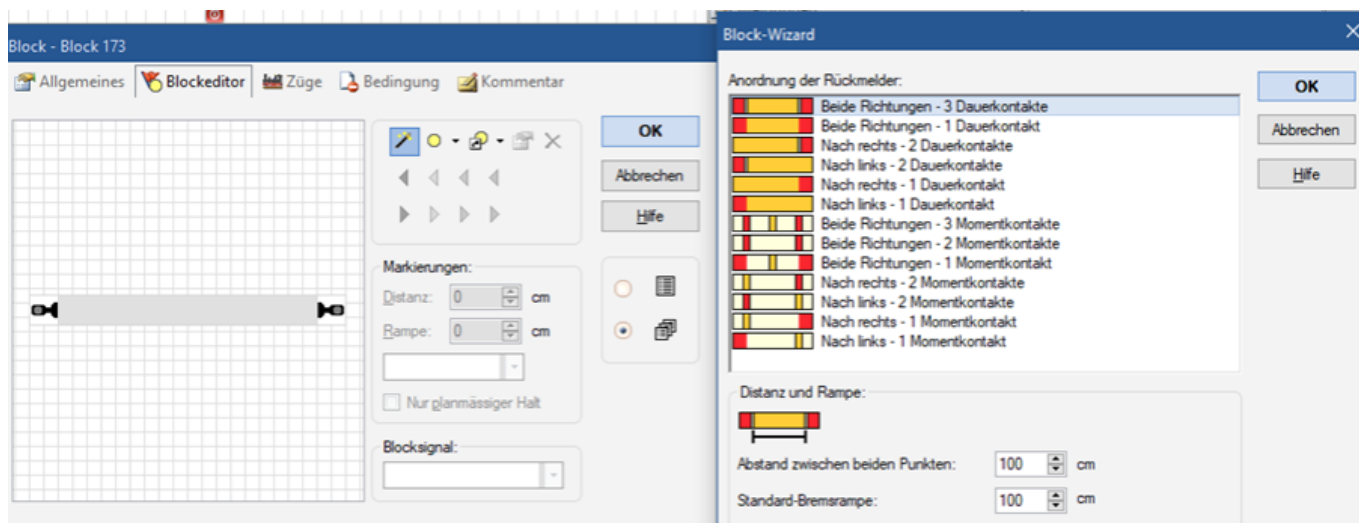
Block - Block 173

Allgemeines Blockeditor Züge Bedingung Kommentar

OK

Abbrechen

Hilfe

Markierungen:

Distanz: 0 cm

Rampe: 0 cm

Nur planmässiger Halt

Blocksignal:

Block-Wizard

Anordnung der Rückmelder:

Beide Richtungen - 3 Dauerkontakte
Beide Richtungen - 1 Dauerkontakt
Nach rechts - 2 Dauerkontakte
Nach links - 2 Dauerkontakte
Nach rechts - 1 Dauerkontakt
Nach links - 1 Dauerkontakt
Beide Richtungen - 3 Momentkontakte
Beide Richtungen - 2 Momentkontakte
Beide Richtungen - 1 Momentkontakt
Nach rechts - 2 Momentkontakte
Nach links - 2 Momentkontakte
Nach rechts - 1 Momentkontakt
Nach links - 1 Momentkontakt

OK

Abbrechen

Hilfe

Distanz und Rampe:

Abstand zwischen beiden Punkten: 100 cm

Standard-Bremsrampe: 100 cm